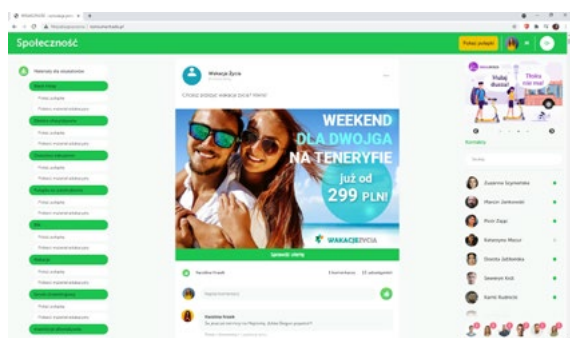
Społeczność

Wakacje Życia

Chcesz spędzić wakacje życia? Pisz!

WEEKEND DLA DWOJGA NA TENERYFIE

już od 299 PLN!

WAKACJEŻYCIA

Sprawdź ofertę

3 komentarze 15 udostępnień

Dodaj komentarz

Witaj w naszej społeczności

Witaj duszo!

Thinkr razem!

Kontakty

Szukaj

Zuzanna Szymańska

Marcin Jankowski

Piotr Zając

Katarzyna Mazur

Dorota Jabłońska

Sławomir Kot

Kamil Kudnicki

Dodaj pytanie